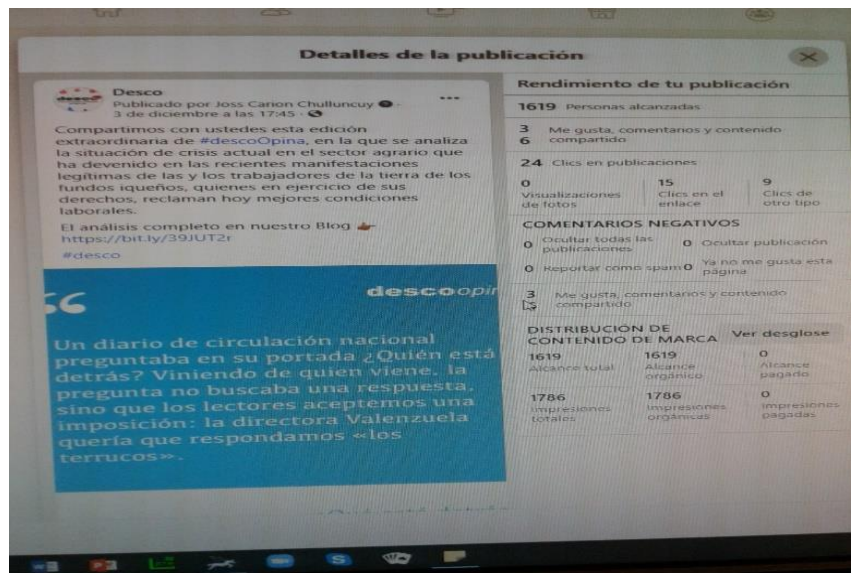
Detalles de la publicación

Desco
Publicado por Joss Carion Chulluncuy
3 de diciembre a las 17:45

Compartimos con ustedes esta edición extraordinaria de #descoOpina, en la que se analiza la situación de crisis actual en el sector agrario que ha devenido en las recientes manifestaciones legítimas de las y los trabajadores de la tierra de los fundos iqueños, quienes en ejercicio de sus derechos, reclaman hoy mejores condiciones laborales.

El análisis completo en nuestro Blog
https://bit.ly/39JUT2r

#desco

descoopin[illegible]

Un diario de circulación nacional preguntaba en su portada ¿Quién está detrás? Viniendo de quien viene, la pregunta no buscaba una respuesta, sino que los lectores aceptemos una imposición: la directora Valenzuela quería que respondamos «los terrucos».

Rendimiento de tu publicación

1619 Personas alcanzadas

3 Me gusta, comentarios y contenido
6 compartido

24 Clics en publicaciones

| 0 | 15 | 9 |
|---|---|---|
| Visualizaciones de fotos | Clics en el enlace | Clics de otro tipo |

COMENTARIOS NEGATIVOS

0 Ocultar todas las publicaciones
0 Ocultar publicación
0 Reportar como spam
0 Ya no me gusta esta página

3 Me gusta, comentarios y contenido compartido

DISTRIBUCIÓN DE CONTENIDO DE MARCA
Ver desglose

| 1619 | 1619 | 0 |
|---|---|---|
| Alcance total | Alcance orgánico | Alcance pagado |
| 1786 | 1786 | 0 |
| Impresiones totales | Impresiones orgánicas | Impresiones pagadas |